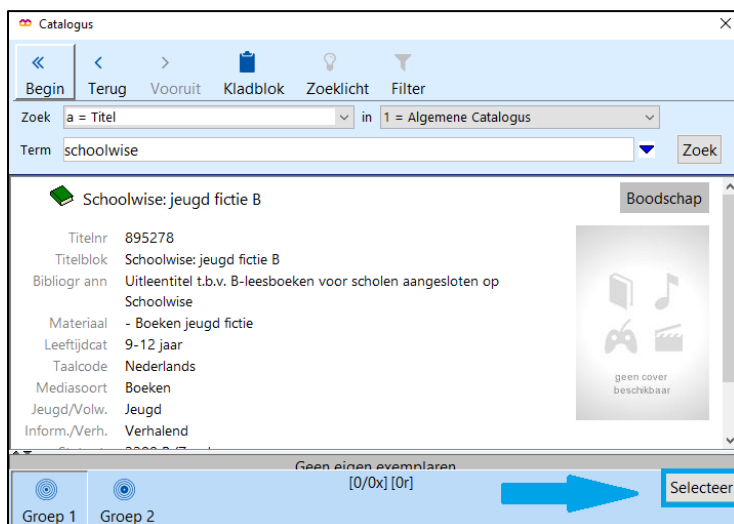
Catalogus

Begin Terug Vooruit Kladblok Zoeklicht Filter

Zoek a = Titel in 1 = Algemene Catalogus

Term schoolwise Zoek

Schoolwise: jeugd fictie B

Boodschap

| | |
|---|---|
| Titelnr | 895278 |
| Titelblok | Schoolwise: jeugd fictie B |
| Bibliogr ann | Uitleentitel t.b.v. B-leesboeken voor scholen aangesloten op Schoolwise |
| Materiaal | - Boeken jeugd fictie |
| Leeftijdcat | 9-12 jaar |
| Taalcode | Nederlands |
| Mediasoort | Boeken |
| Jeugd/Volw. | Jeugd |
| Inform./Verh. | Verhalend |

geen cover beschikbaar

Geen eigen exemplaren

[0/0x] [0r]

Groep 1 Groep 2

Selecteer